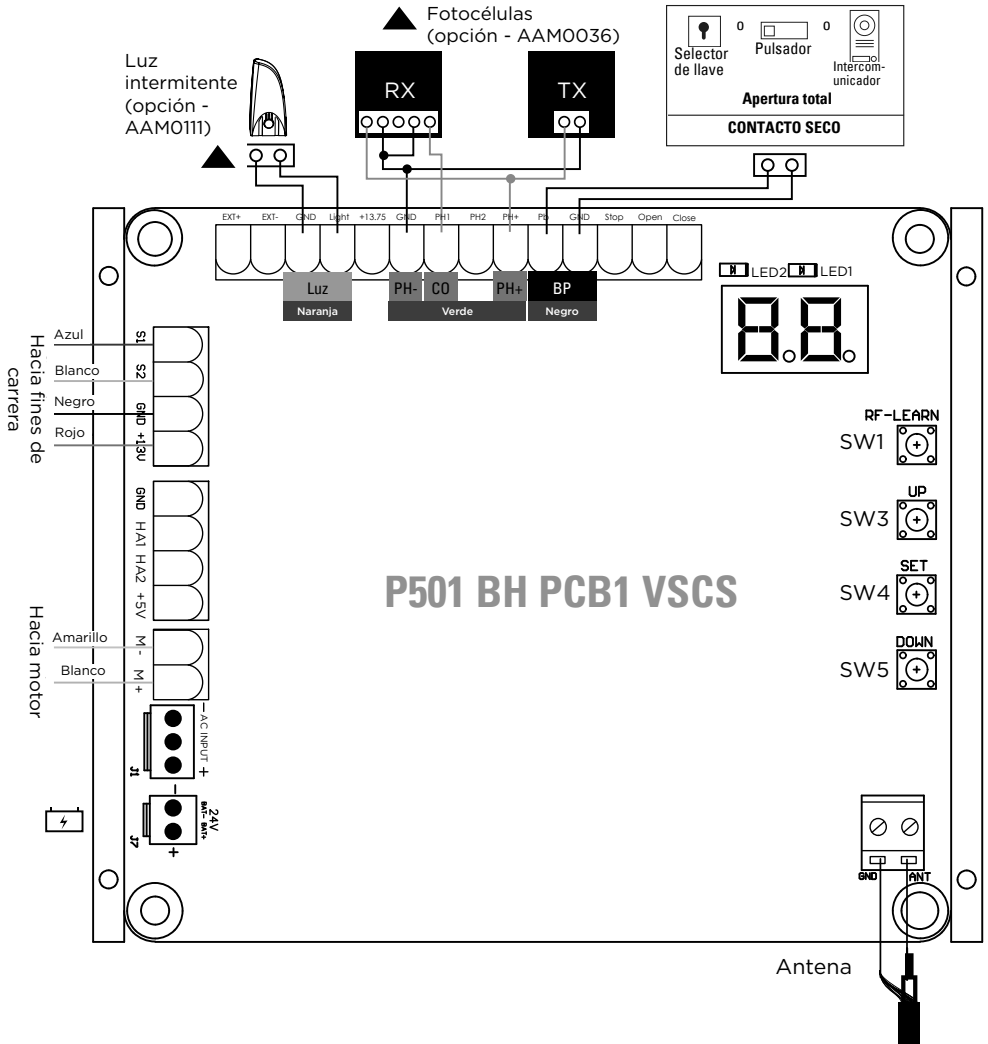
Fotocélulas
(opción - AAM0036)

Luz intermitente (opción - AAM0111)

RX

TX

Selector de llave

o

Pulsador

o

Intercomunicador

Apertura total

CONTACTO SECO

EXT+ EXT- GND Light +13.75 GND PH1 PH2 PH+ Pb GND Stop Open Close

Luz
Naranja

PH- CO PH+
Verde

BP
Negro

LED2 LED1

Hacia fines de carrera

Azul S1
Blanco S2
Negro GND
Rojo +13V

GND HA1 HA2 +5V

RF-LEARN
SW1

UP
SW3

SET
SW4

DOWN
SW5

P501 BH PCB1 VSCS

Hacia motor

Amarillo M-
Blanco M+

- AC INPUT +
J1

- 24V BAT- BAT+ +
J7

GND ANT

Antena